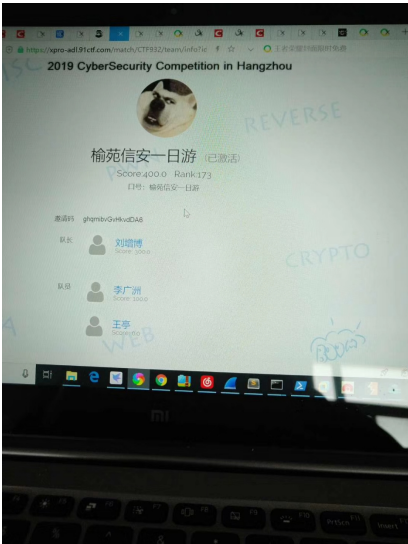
https://xpro-adl.91ctf.com/match/CTF932/team/info?id

2019 CyberSecurity Competition in Hangzhou

REVERSE

榆苑信安一日游 (已激活)

Score:400.0 Rank:173

口号: 榆苑信安一日游

邀请码 ghqmbvGvHkvdDA8

队长 刘增博
Score: 300.0

CRYPTO

队员 李广洲
Score: 100.0

王亭
Score: 0.0

WEB

MI

PrtScn Insert